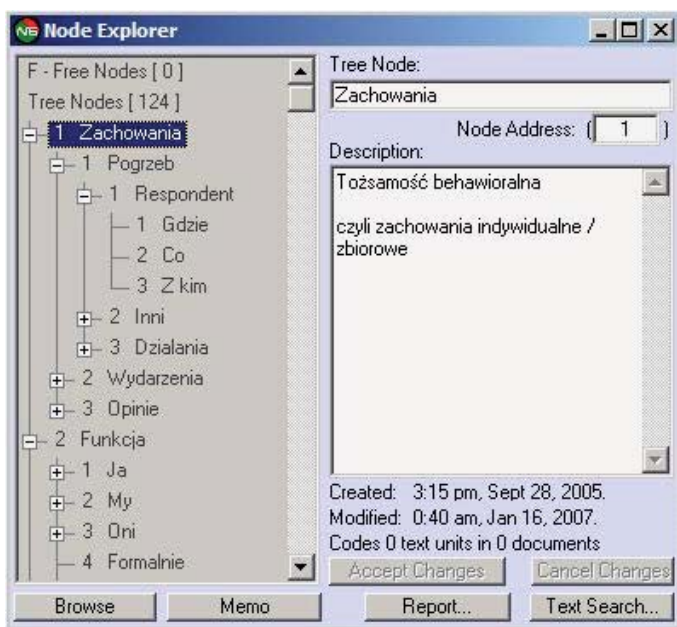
NB Node Explorer

F - Free Nodes [ 0 ]
Tree Nodes [ 124 ]
1 Zachowania
1 Pogrzeb
1 Respondent
1 Gdzie
2 Co
3 Z kim
2 Inni
3 Dzialania
2 Wydarzenia
3 Opinie
2 Funkcja
1 Ja
2 My
3 Oni
4 Formalnie

Tree Node:
Zachowania
Node Address: ( 1 )
Description:
Tożsamość behawioralna

czyli zachowania indywidualne / zbiorowe

Created: 3:15 pm, Sept 28, 2005.
Modified: 0:40 am, Jan 16, 2007.
Codes 0 text units in 0 documents
Accept Changes
Cancel Changes
Browse
Memo
Report...
Text Search...